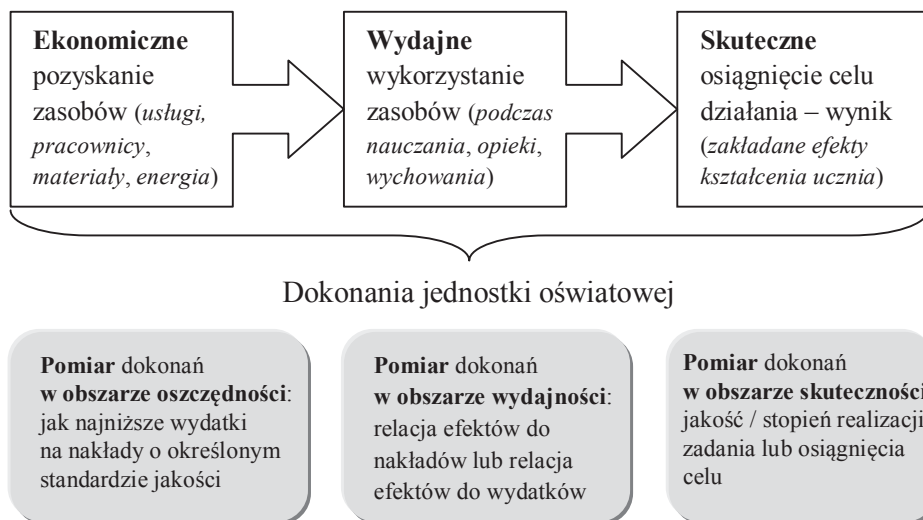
**Ekonomiczne** pozyskanie zasobów (*usługi, pracownicy*, *materiały*, *energia*)

**Wydajne** wykorzystanie zasobów (*podczas nauczania*, *opieki*, *wychowania*)

**Skuteczne** osiągnięcie celu działania – wynik (*zakładane efekty kształcenia ucznia*)

Dokonania jednostki oświatowej

**Pomiar** dokonań **w obszarze oszczędności**: jak najniższe wydatki na nakłady o określonym standardzie jakości

**Pomiar** dokonań **w obszarze wydajności**: relacja efektów do nakładów lub relacja efektów do wydatków

**Pomiar** dokonań **w obszarze skuteczności** jakość / stopień realizacji zadania lub osiągnięcia celu